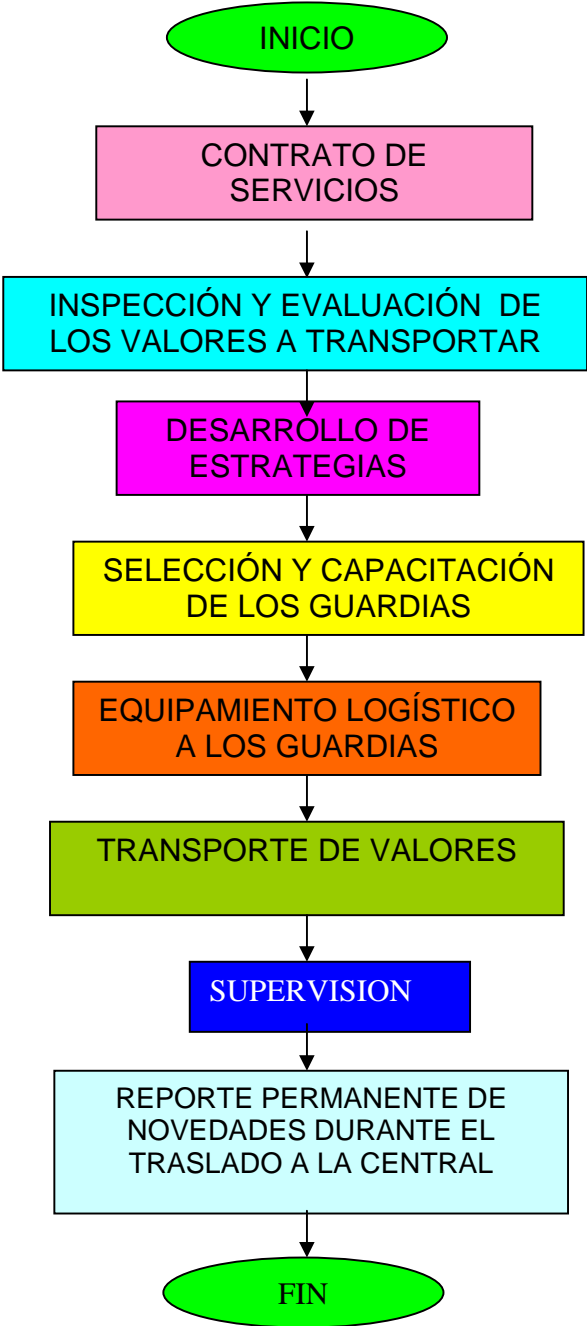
INICIO

CONTRATO DE SERVICIOS

INSPECCIÓN Y EVALUACIÓN DE LOS VALORES A TRANSPORTAR

DESARROLLO DE ESTRATEGIAS

SELECCIÓN Y CAPACITACIÓN DE LOS GUARDIAS

EQUIPAMIENTO LOGÍSTICO A LOS GUARDIAS

TRANSPORTE DE VALORES

SUPERVISION

REPORTE PERMANENTE DE NOVEDADES DURANTE EL TRASLADO A LA CENTRAL

FIN